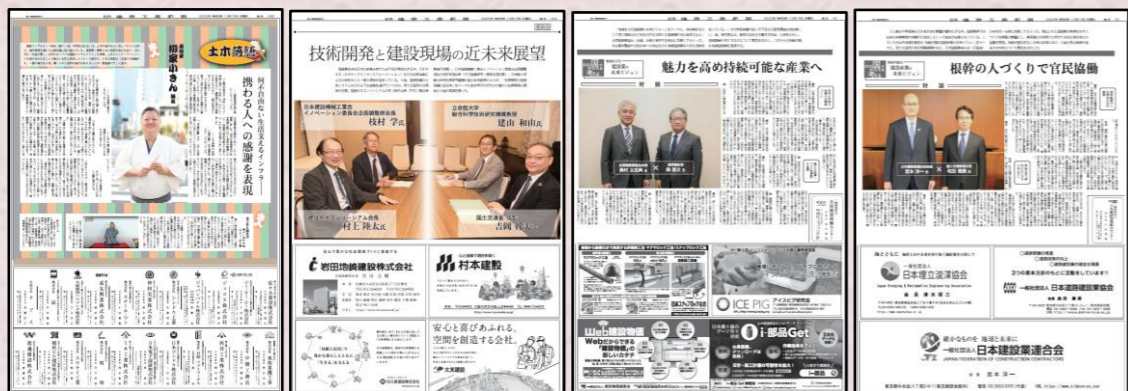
土木講談

柳家小きん

携わる人への感謝を表現

何不自由ない生活支えるインフラ

技術開発と建設現場の近未来展望

日本建設機械工業会 イノベーション委員会企画調整部会長 枝村 学氏

立命館大学 総合科学技術研究機構教授 建山 和由氏

村上 陸太氏

吉岡 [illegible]氏

岩田地崎建設株式会社

村本建設

安心と喜びあふれる、空間を創造する会社。

魅力を高め持続可能な産業へ

ICE PIG

Web建設物価

i-部品Get

根幹の人づくりで官民協働

日本埋立浚渫協会

日本道路建設業協会

日本建設業連合会

JAPAN FEDERATION OF CONSTRUCTION CONTRACTORS